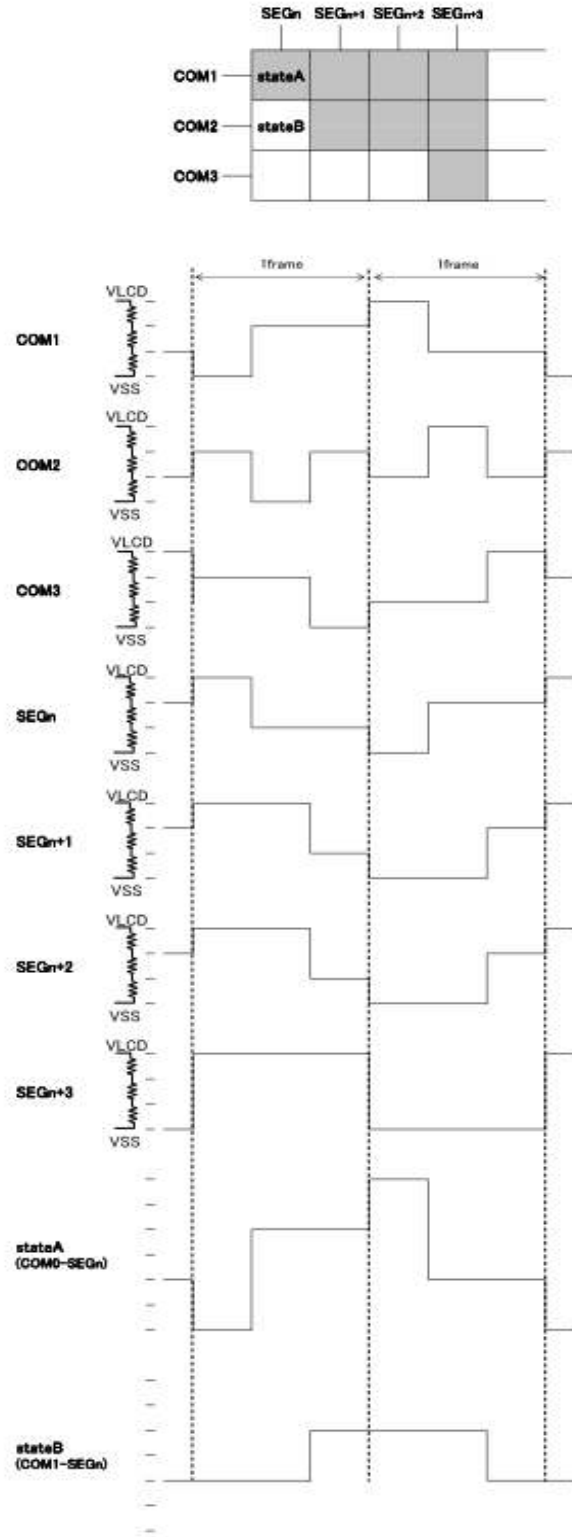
SEGn SEGn+1 SEGn+2 SEGn+3

COM1 stateA
COM2 stateB
COM3

1frame
1frame

VLCD
COM1
VSS

VLCD
COM2
VSS

VLCD
COM3
VSS

VLCD
SEGn
VSS

VLCD
SEGn+1
VSS

VLCD
SEGn+2
VSS

VLCD
SEGn+3
VSS

stateA
(COM0-SEGn)

stateB
(COM1-SEGn)